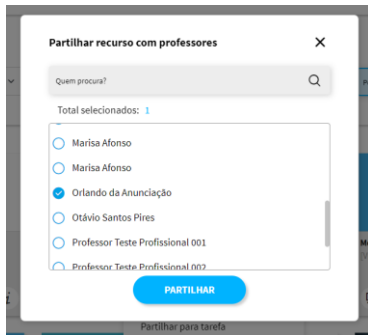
Partilhar recurso com professores

Quem procura?

Total selecionados: 1

Marisa Afonso

Marisa Afonso

Orlando da Anunciação

Otávio Santos Pires

Professor Teste Profissional 001

Professor Teste Profissional 002

PARTILHAR

Partilhar para tarefa